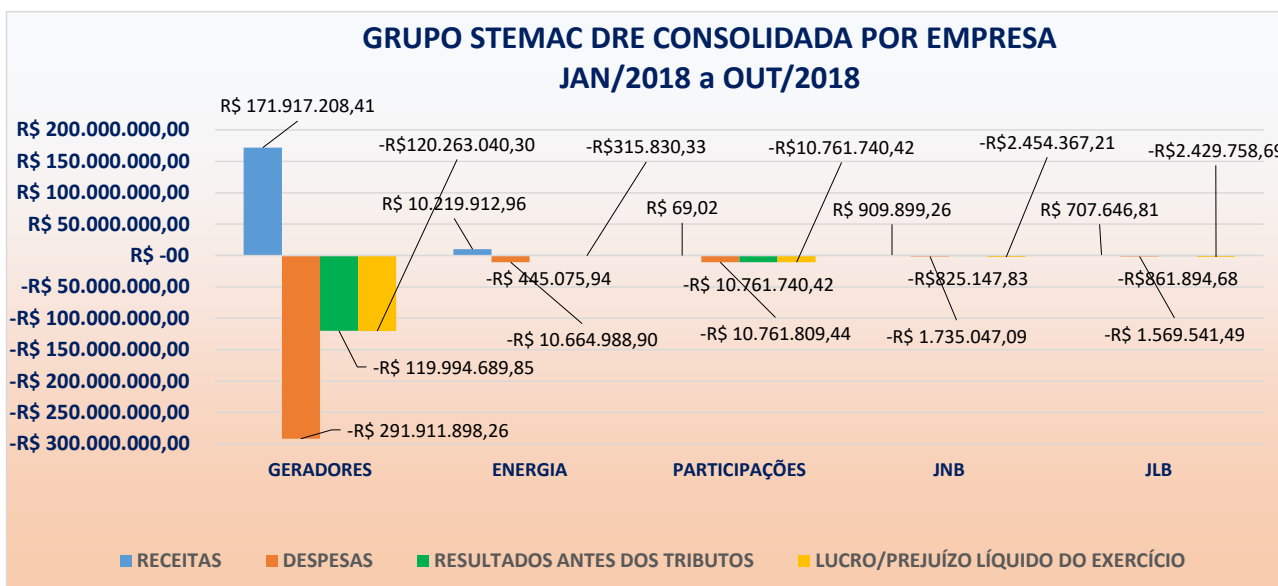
GRUPO STEMAC DRE CONSOLIDADA POR EMPRESA
JAN/2018 a OUT/2018

R$ 200.000.000,00
R$ 150.000.000,00
R$ 100.000.000,00
R$ 50.000.000,00
R$ -00
-R$ 50.000.000,00
-R$ 100.000.000,00
-R$ 150.000.000,00
-R$ 200.000.000,00
-R$ 250.000.000,00
-R$ 300.000.000,00

R$ 171.917.208,41
-R$120.263.040,30
-R$ 119.994.689,85
-R$ 291.911.898,26
R$ 10.219.912,96
-R$315.830,33
-R$ 445.075,94
-R$ 10.664.988,90
R$ 69,02
-R$10.761.740,42
-R$ 10.761.740,42
-R$ 10.761.809,44
R$ 909.899,26
-R$2.454.367,21
-R$825.147,83
-R$ 1.735.047,09
R$ 707.646,81
-R$2.429.758,69
-R$861.894,68
-R$ 1.569.541,49

GERADORES
ENERGIA
PARTICIPAÇÕES
JNB
JLB

RECEITAS
DESPESAS
RESULTADOS ANTES DOS TRIBUTOS
LUCRO/PREJUÍZO LÍQUIDO DO EXERCÍCIO